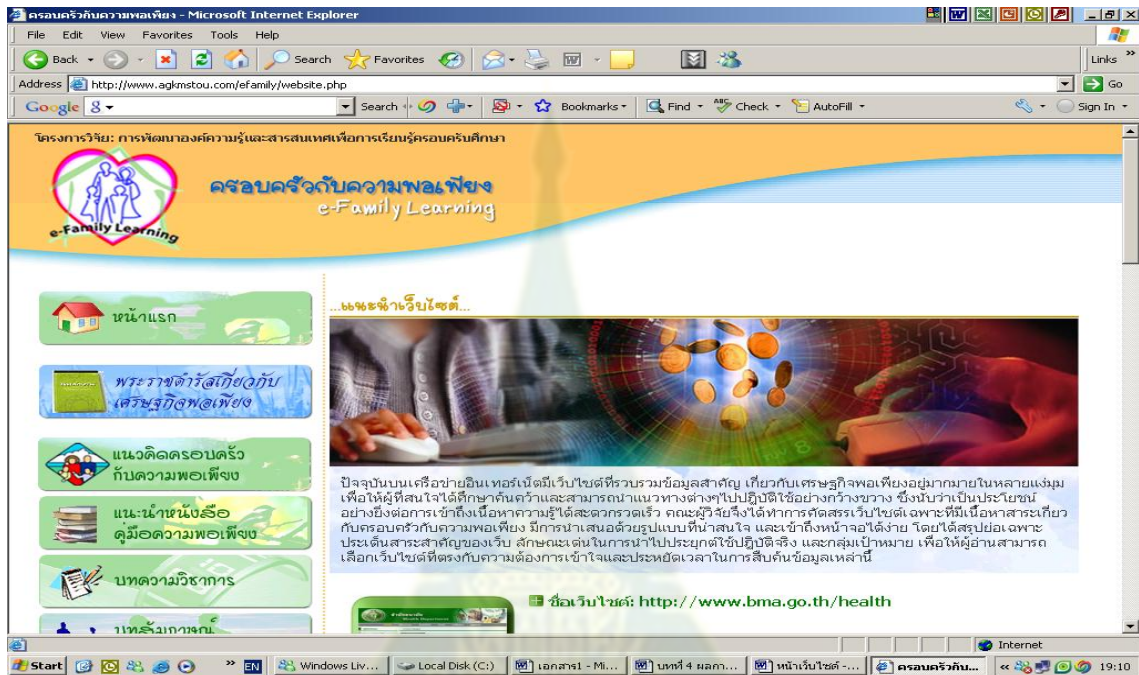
ครอบครัวกับความพอเพียง - Microsoft Internet Explorer

File Edit View Favorites Tools Help

Back Search Favorites Links

Address http://www.agkmstou.com/efamily/website.php Go

Google Search Bookmarks Find Check AutoFill Sign In

โครงการวิจัย: การพัฒนาองค์ความรู้และสารสนเทศเพื่อการเรียนรู้ครอบครัวศึกษา

e-Family Learning

ครอบครัวกับความพอเพียง

e-Family Learning

หน้าแรก

พระราชดำรัสเกี่ยวกับเศรษฐกิจพอเพียง

แนวคิดครอบครัวกับความพอเพียง

แนะนำหนังสือคู่มือความพอเพียง

บทความวิชาการ

บทสัมภาษณ์

...แนะนำเว็บไซต์...

ปัจจุบันบนเครือข่ายอินเทอร์เน็ตมีเว็บไซต์ที่รวบรวมข้อมูลสำคัญ เกี่ยวกับเศรษฐกิจพอเพียงอยู่มากมายในหลายแง่มุม เพื่อให้ผู้ที่สนใจได้ศึกษาค้นคว้าและสามารถนำแนวทางต่างๆไปปฏิบัติใช้อย่างกว้างขวาง ซึ่งนับว่าเป็นประโยชน์อย่างยิ่งต่อการเข้าถึงเนื้อหาความรู้ได้สะดวกรวดเร็ว คณะผู้วิจัยจึงได้ทำการคัดสรรเว็บไซต์เฉพาะที่มีเนื้อหาสาระเกี่ยวกับครอบครัวกับความพอเพียง มีการนำเสนอด้วยรูปแบบที่น่าสนใจ และเข้าถึงหน้าจอได้ง่าย โดยได้สรุปย่อเฉพาะประเด็นสาระสำคัญของเว็บ ลักษณะเด่นในการนำไปประยุกต์ใช้ปฏิบัติจริง และกลุ่มเป้าหมาย เพื่อให้ผู้อ่านสามารถเลือกเว็บไซต์ที่ตรงกับความต้องการเข้าใจและประหยัดเวลาในการสืบค้นข้อมูลเหล่านี้

ชื่อเว็บไซต์: http://www.bma.go.th/health

Internet

Start EN Windows Liv... Local Disk (C:) เอกสาร1 - Mi... บทที่ 4 ผลกา... หน้าเว็บไซต์ -... ครอบครัวกับ... 19:10